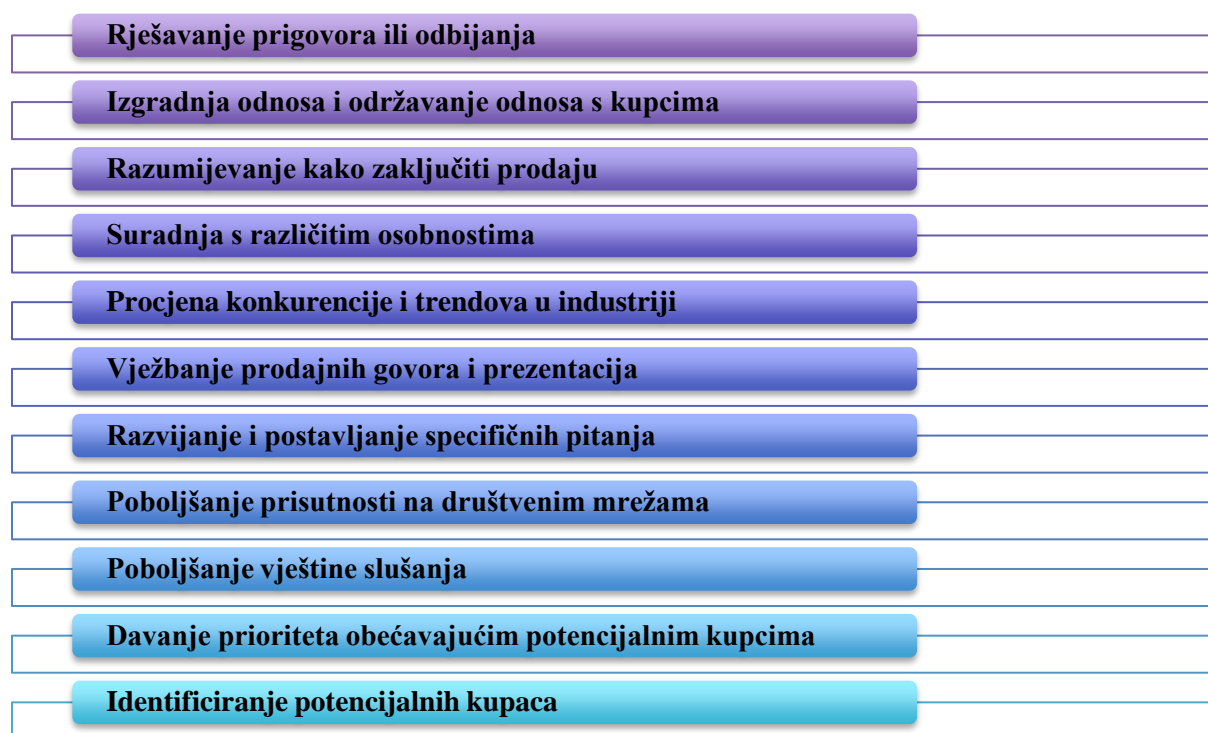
Rješavanje prigovora ili odbijanja

Izgradnja odnosa i održavanje odnosa s kupcima

Razumijevanje kako zaključiti prodaju

Suradnja s različitim osobnostima

Procjena konkurencije i trendova u industriji

Vježbanje prodajnih govora i prezentacija

Razvijanje i postavljanje specifičnih pitanja

Poboljšanje prisutnosti na društvenim mrežama

Poboljšanje vještine slušanja

Davanje prioriteta obećavajućim potencijalnim kupcima

Identificiranje potencijalnih kupaca